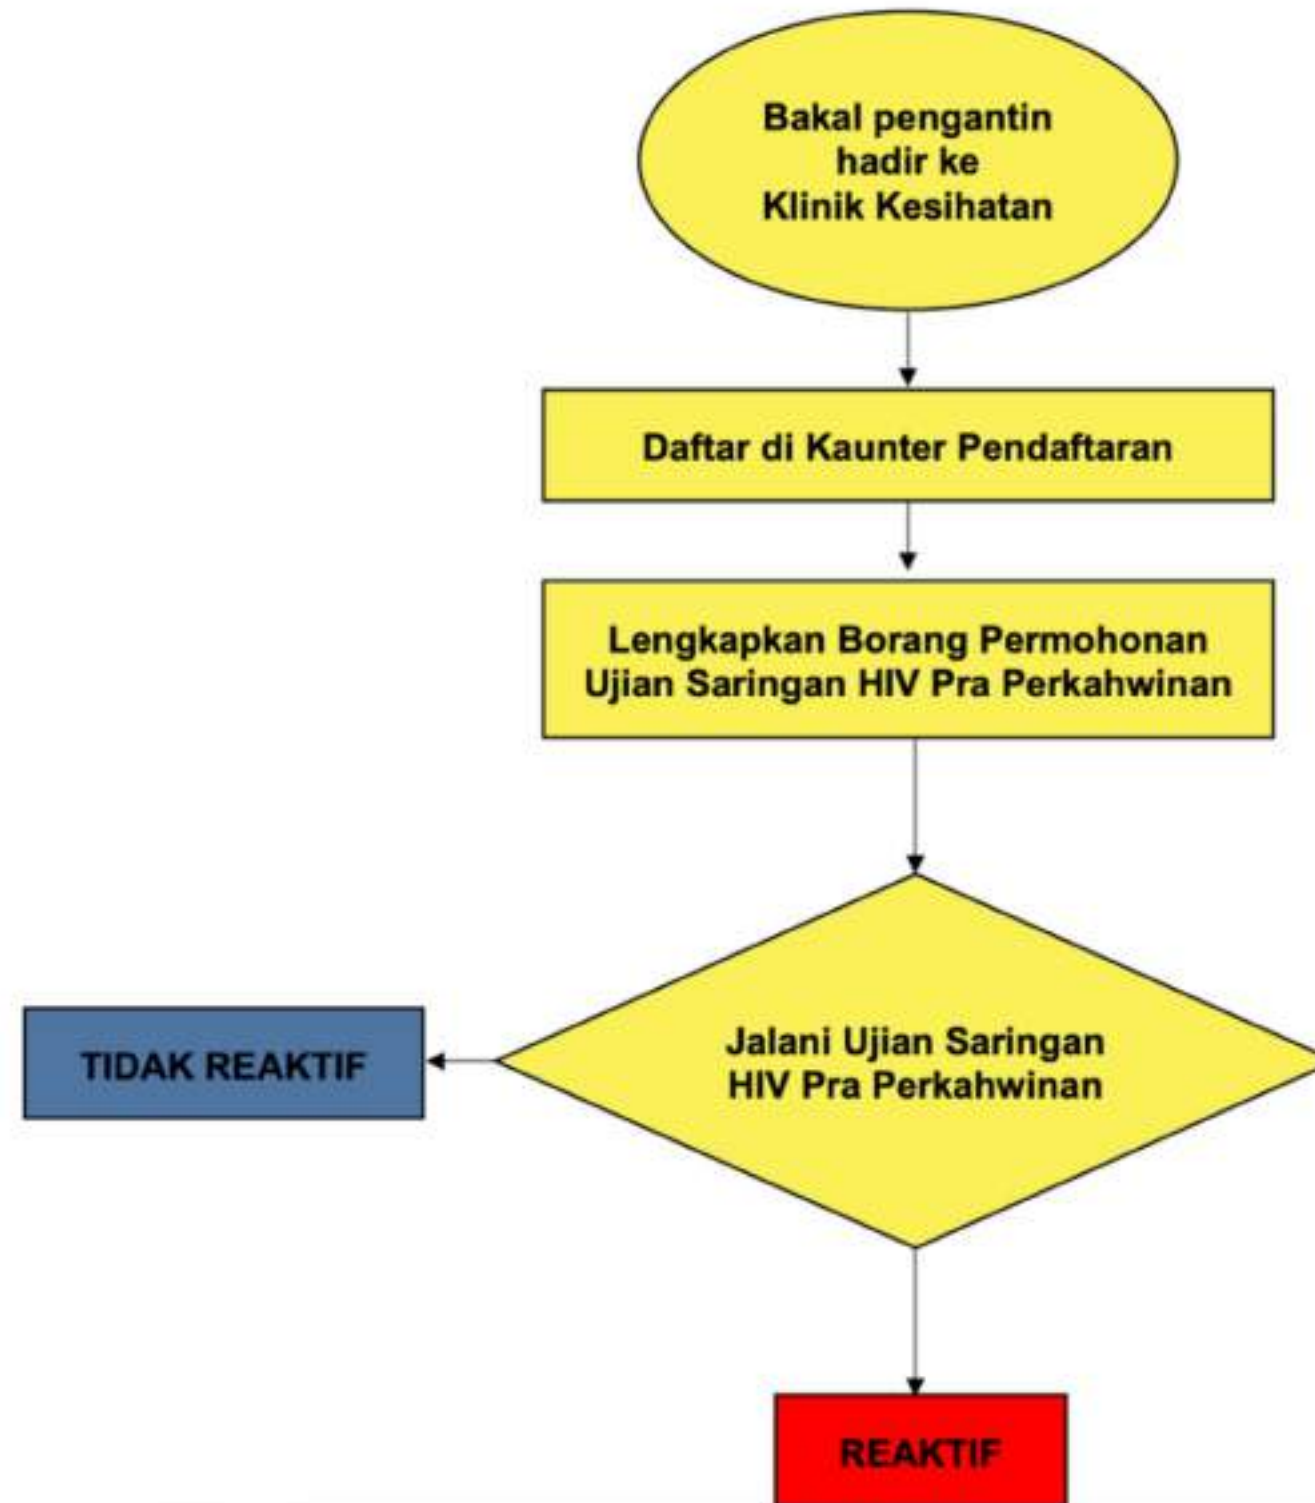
Bakal pengantin hadir ke Klinik Kesihatan

Daftar di Kaunter Pendaftaran

Lengkapkan Borang Permohonan Ujian Saringan HIV Pra Perkahwinan

Jalani Ujian Saringan HIV Pra Perkahwinan

TIDAK REAKTIF

REAKTIF